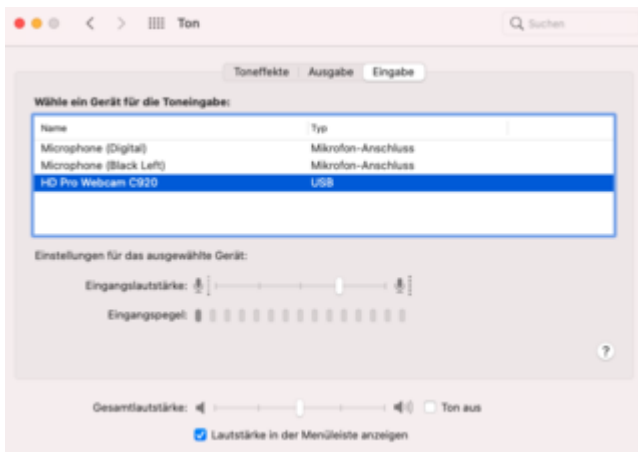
Ton

Suchen

Toneffekte Ausgabe Eingabe

Wähle ein Gerät für die Toneingabe:

| Name | Typ |
|---|---|
| Microphone (Digital) | Mikrofon-Anschluss |
| Microphone (Black Left) | Mikrofon-Anschluss |
| HD Pro Webcam C920 | USB |

Einstellungen für das ausgewählte Gerät:

Eingangslautstärke:

Eingangspegel:

?

Gesamtlautstärke:

Ton aus

Lautstärke in der Menüleiste anzeigen